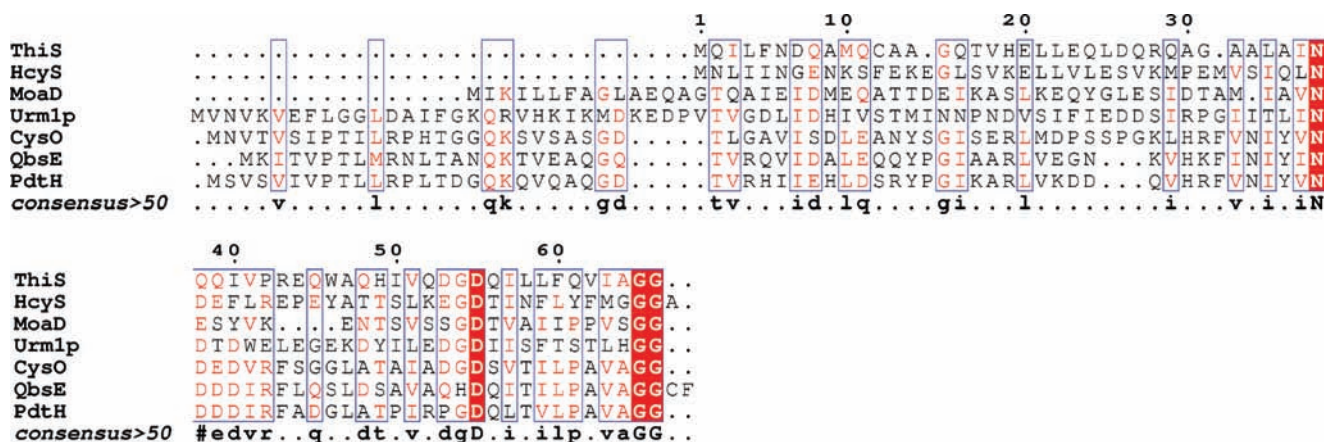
1 10 20 30

| | |
|---|---|
| ThiS | ...............................MQILFNDQAMQCAA.GQTVHELLEQLDQRQAG.AALAIN |
| HcyS | ...............................MNLIINGENKSFEKEGLSVKELLVLESVKMPEMVSIQLN |
| MoaD | ......................MIKILLFAGLAEQAGTQAIEIDMEQATTDEIKASLKEQYGLESIDTAM.IAVN |
| Urm1p | MVNVKVEFLGGLDAIFGKQRVHKIKMDKEDPVTVGDLIDHIVSTMINNPNDVSIFIEDDSIRPGIITLIN |
| CysO | .MNVTVSIPTILRPHTGGQKSVSASGD.....TLGAVISDLEANYSGISERLMDPSSPGKLHRFVNIYVN |
| QbsE | ...MKITVPTLMRNLTANQKTVEAQGQ.....TVRQVIDALEQQYPGIAARLVEGN...KVHKFINIYIN |
| PdtH | .MSVSVIVPTLLRPLTDGQKQVQAQGD.....TVRHIIEHLDSRYPGIKARLVKDD...QVHRFVNIYVN |
| consensus>50 | .....v.....l.....qk.....gd.....tv...id.lq....gi...l........i...v.i.iN |

40 50 60

| | |
|---|---|
| ThiS | QQIVPREQWAQHIVQDGDQILLFQVIAGG.. |
| HcyS | DEFLREPEYATTSLKEGDTINFLYFMGGGA. |
| MoaD | ESYVK....ENTSVSSGDTVAIIPPVSGG.. |
| Urm1p | DTDWELEGEKDYILEDGDIISFTSTLHGG.. |
| CysO | DEDVRFSGGLATAIADGDSVTILPAVAGG.. |
| QbsE | DDDIRFLQSLDSAVAQHDQITILPAVAGGCF |
| PdtH | DDDIRFADGLATPIRPGDQLTVLPAVAGG.. |
| consensus>50 | #edvr..q..dt.v.dgD.i.ilp.vaGG.. |